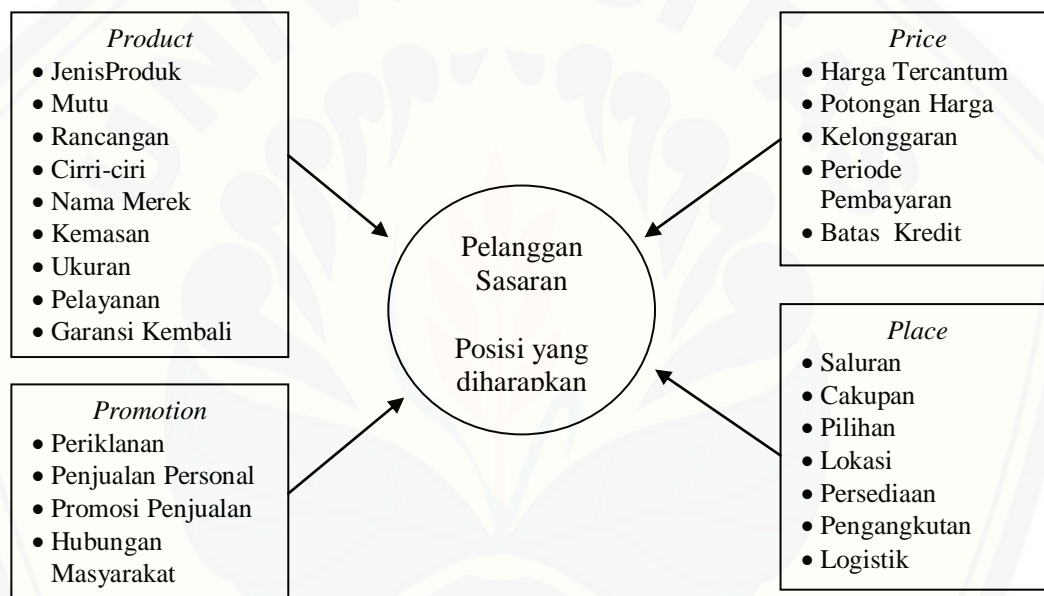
*Product*
- JenisProduk
- Mutu
- Rancangan
- Cirri-ciri
- Nama Merek
- Kemasan
- Ukuran
- Pelayanan
- Garansi Kembali

*Price*
- Harga Tercantum
- Potongan Harga
- Kelonggaran
- Periode Pembayaran
- Batas Kredit

Pelanggan Sasaran

Posisi yang diharapkan

*Promotion*
- Periklanan
- Penjualan Personal
- Promosi Penjualan
- Hubungan Masyarakat

*Place*
- Saluran
- Cakupan
- Pilihan
- Lokasi
- Persediaan
- Pengangkutan
- Logistik